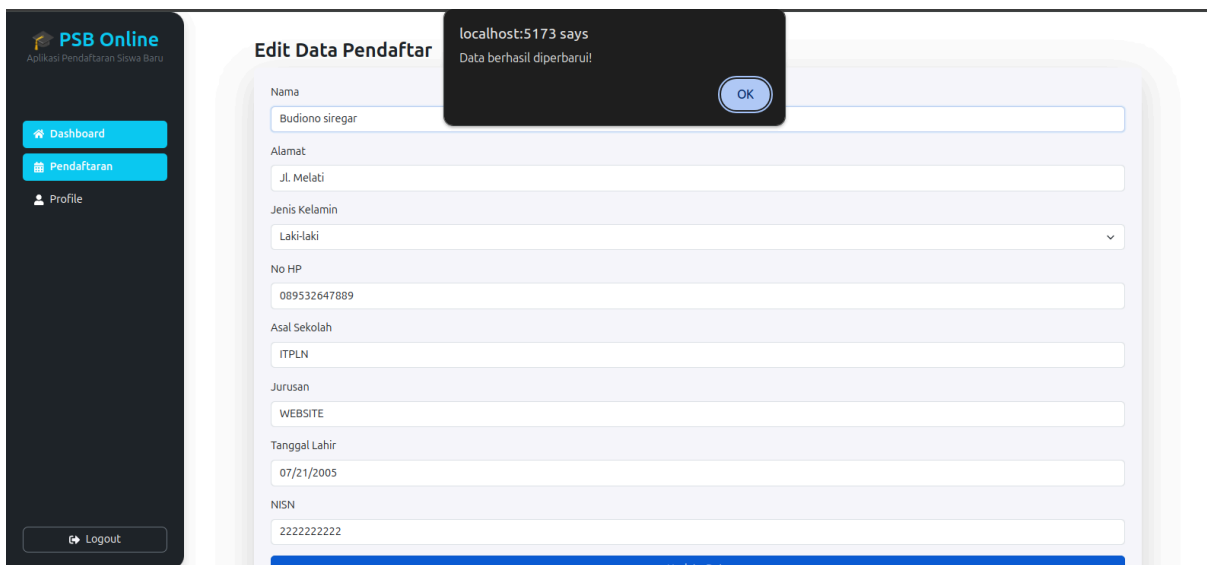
PSB Online
Aplikasi Pendaftaran Siswa Baru

Dashboard
Pendaftaran
Profile

Logout

Edit Data Pendaftar

localhost:5173 says
Data berhasil diperbarui!
OK

Nama
Budiono siregar
Alamat
Jl. Melati
Jenis Kelamin
Laki-laki
No HP
089532647889
Asal Sekolah
ITPLN
Jurusan
WEBSITE
Tanggal Lahir
07/21/2005
NISN
2222222222
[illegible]